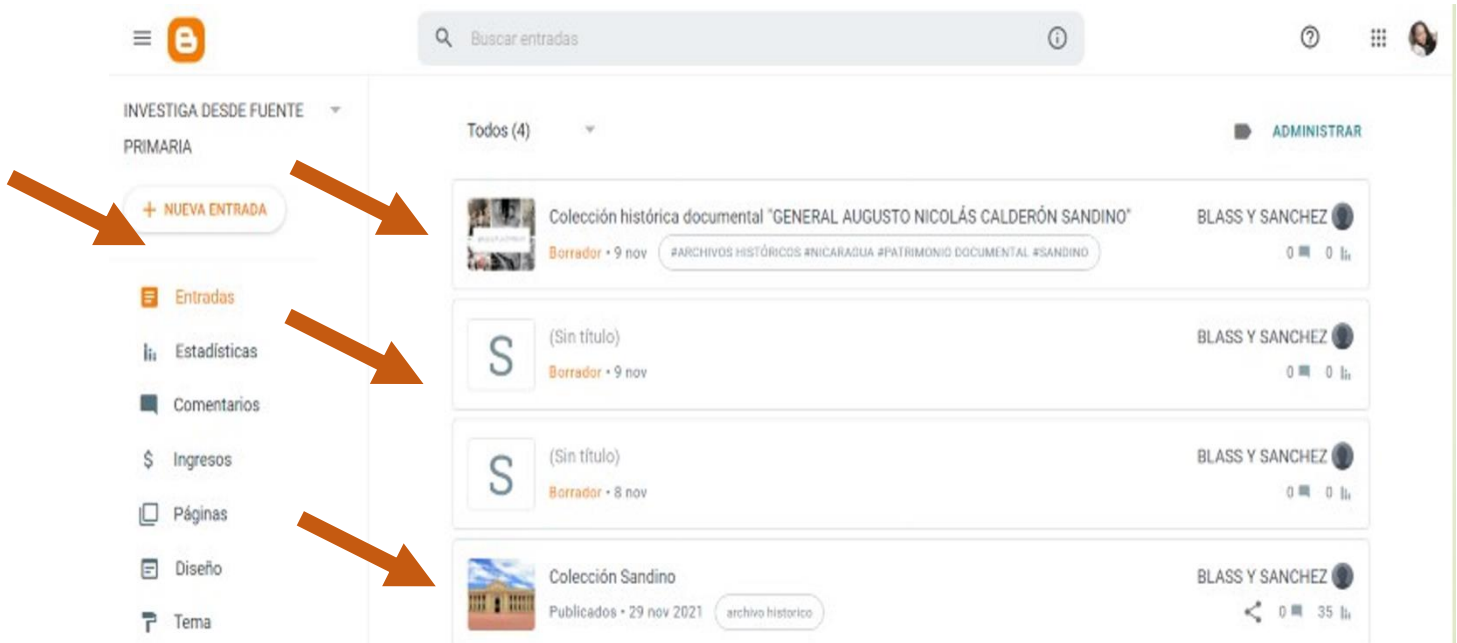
Buscar entradas

INVESTIGA DESDE FUENTE PRIMARIA

+ NUEVA ENTRADA

Entradas
Estadísticas
Comentarios
Ingresos
Páginas
Diseño
Tema

Todos (4)

ADMINISTRAR

Colección histórica documental "GENERAL AUGUSTO NICOLÁS CALDERÓN SANDINO"
Borrador • 9 nov
#ARCHIVOS HISTÓRICOS #NICARAGUA #PATRIMONIO DOCUMENTAL #SANDINO
BLASS Y SANCHEZ
0 0

S
(Sin título)
Borrador • 9 nov
BLASS Y SANCHEZ
0 0

S
(Sin título)
Borrador • 8 nov
BLASS Y SANCHEZ
0 0

Colección Sandino
Publicados • 29 nov 2021
archivo historico
BLASS Y SANCHEZ
0 35